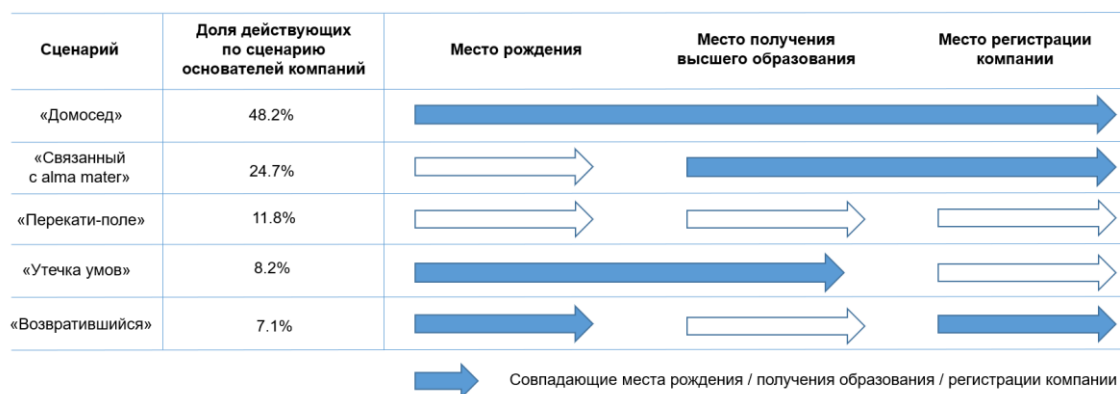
| Сценарий | Доля действующих по сценарию основателей компаний | Место рождения | Место получения высшего образования | Место регистрации компании |
|---|---|---|---|---|
| «Домосед» | 48.2% | | | |
| «Связанный с alma mater» | 24.7% | | | |
| «Перекати-поле» | 11.8% | | | |
| «Утечка умов» | 8.2% | | | |
| «Возвратившийся» | 7.1% | | | |

Совпадающие места рождения / получения образования / регистрации компании